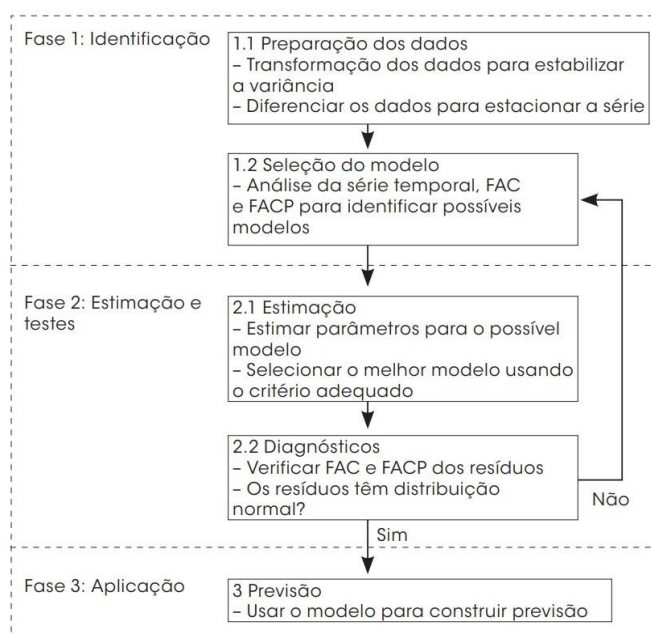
Fase 1: Identificação

1.1 Preparação dos dados
– Transformação dos dados para estabilizar a variância
– Diferenciar os dados para estacionar a série

1.2 Seleção do modelo
– Análise da série temporal, FAC e FACP para identificar possíveis modelos

Fase 2: Estimação e testes

2.1 Estimação
– Estimar parâmetros para o possível modelo
– Selecionar o melhor modelo usando o critério adequado

2.2 Diagnósticos
– Verificar FAC e FACP dos resíduos
– Os resíduos têm distribuição normal?

Não

Sim

Fase 3: Aplicação

3 Previsão
– Usar o modelo para construir previsão